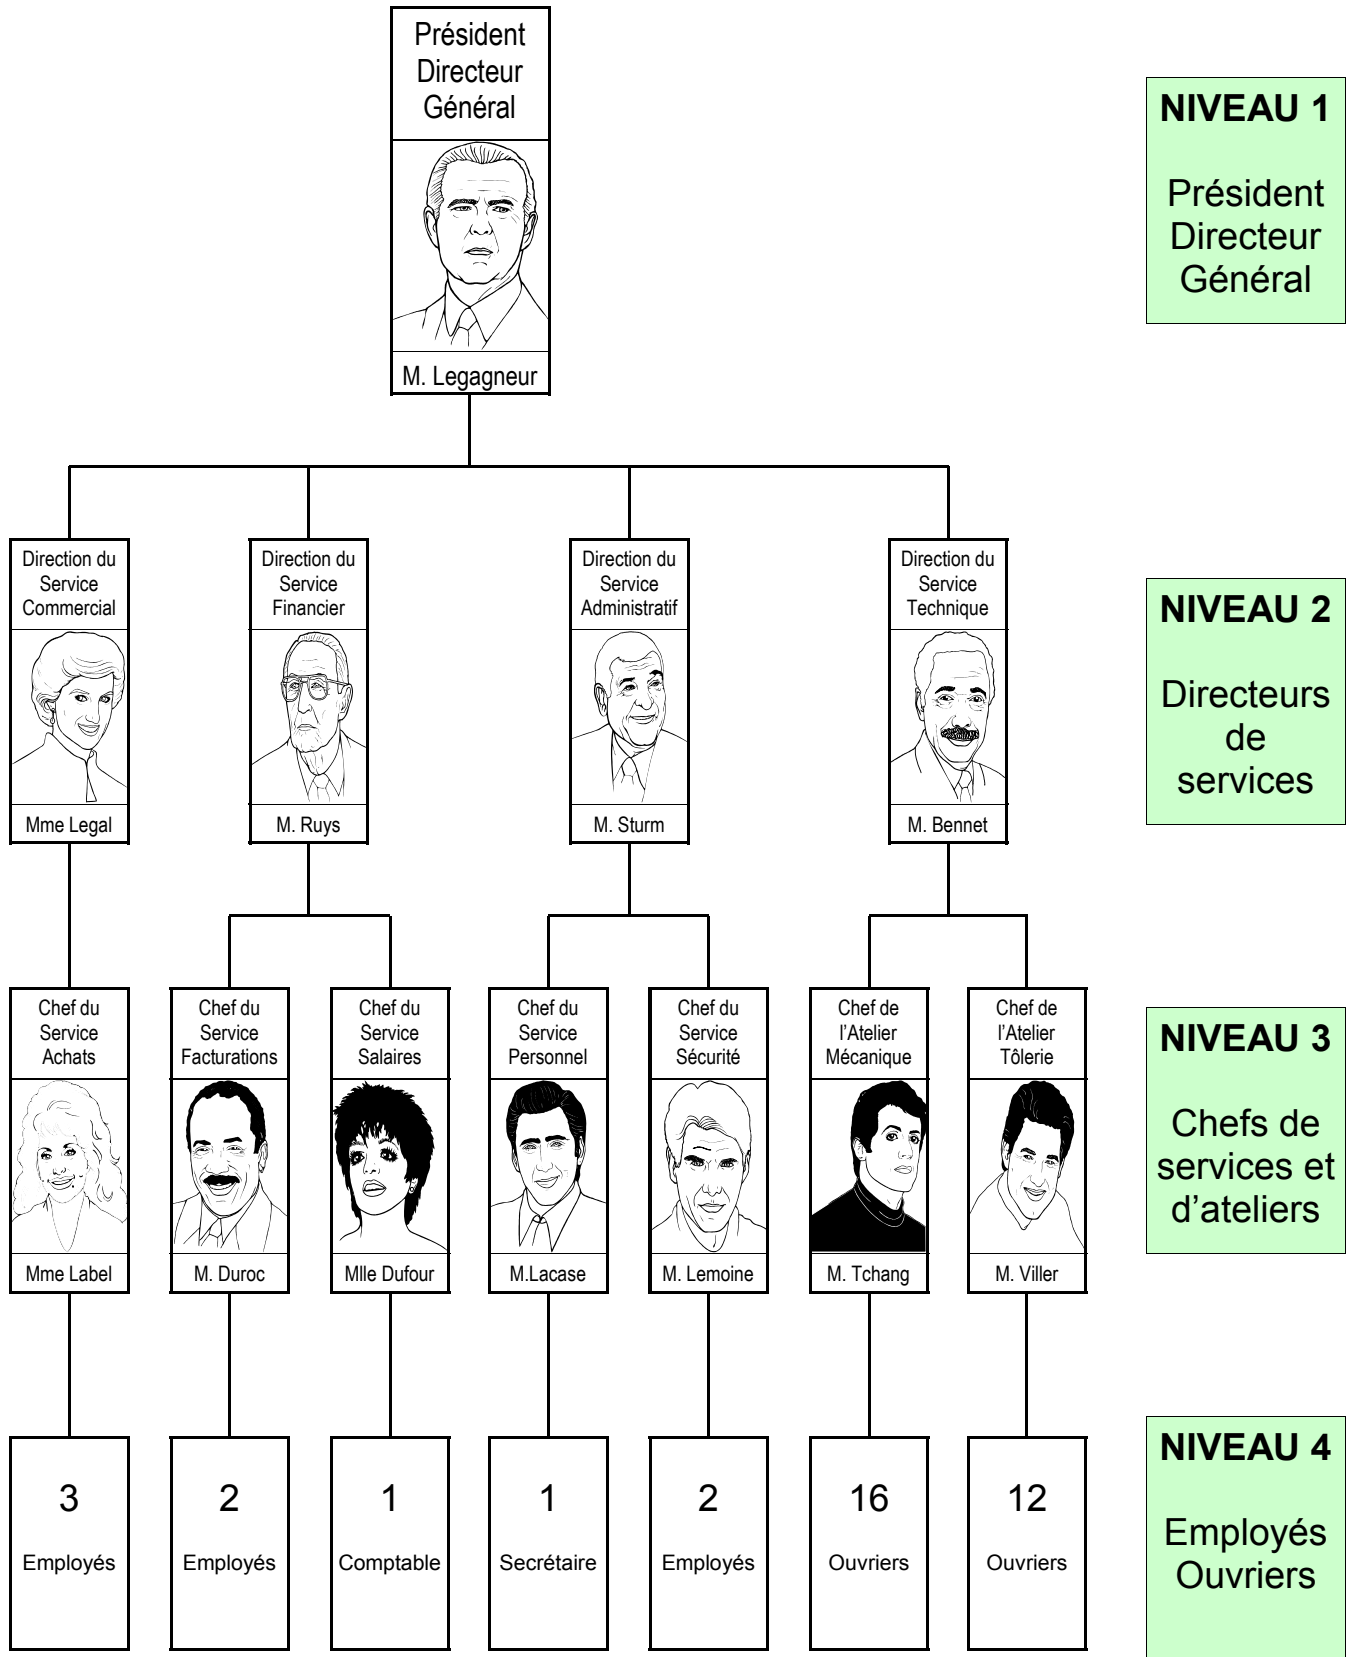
Président Directeur Général

M. Legagneur

NIVEAU 1

Président Directeur Général

Direction du Service Commercial

Mme Legal

Direction du Service Financier

M. Ruys

Direction du Service Administratif

M. Sturm

Direction du Service Technique

M. Bennet

NIVEAU 2

Directeurs de services

Chef du Service Achats

Mme Label

Chef du Service Facturations

M. Duroc

Chef du Service Salaires

Mlle Dufour

Chef du Service Personnel

M.Lacase

Chef du Service Sécurité

M. Lemoine

Chef de l'Atelier Mécanique

M. Tchang

Chef de l'Atelier Tôlerie

M. Viller

NIVEAU 3

Chefs de services et d'ateliers

3
Employés

2
Employés

1
Comptable

1
Secrétaire

2
Employés

16
Ouvriers

12
Ouvriers

NIVEAU 4

Employés Ouvriers